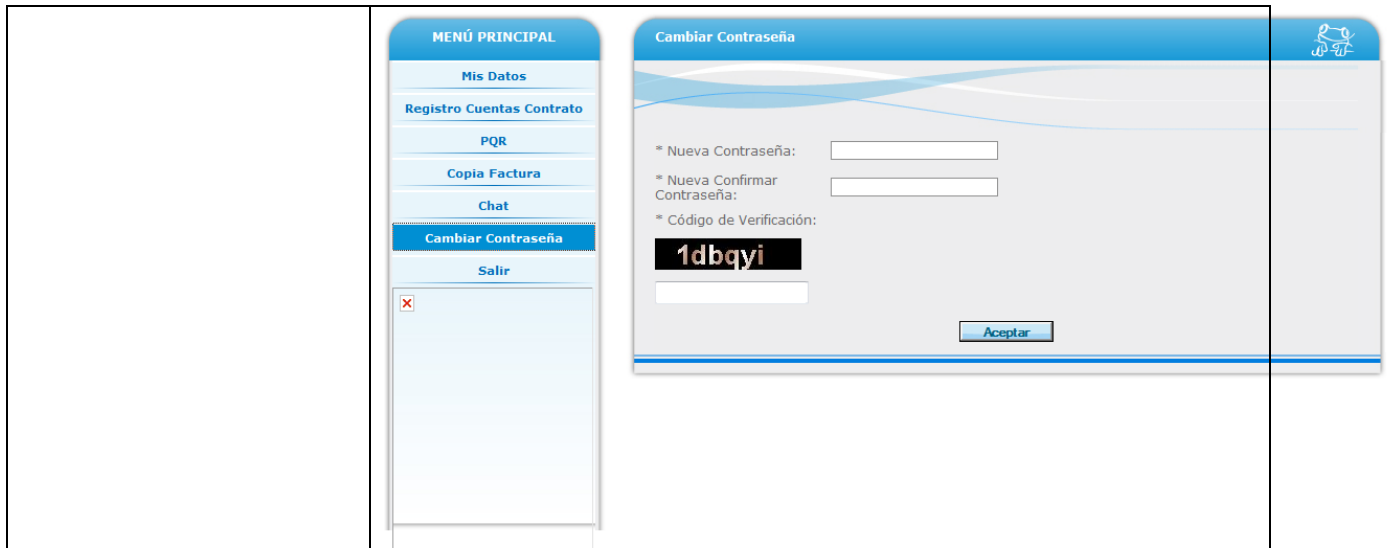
MENÚ PRINCIPAL

Mis Datos

Registro Cuentas Contrato

PQR

Copia Factura

Chat

Cambiar Contraseña

Salir

Cambiar Contraseña

* Nueva Contraseña:

* Nueva Confirmar Contraseña:

* Código de Verificación:

1dbqyi

Aceptar